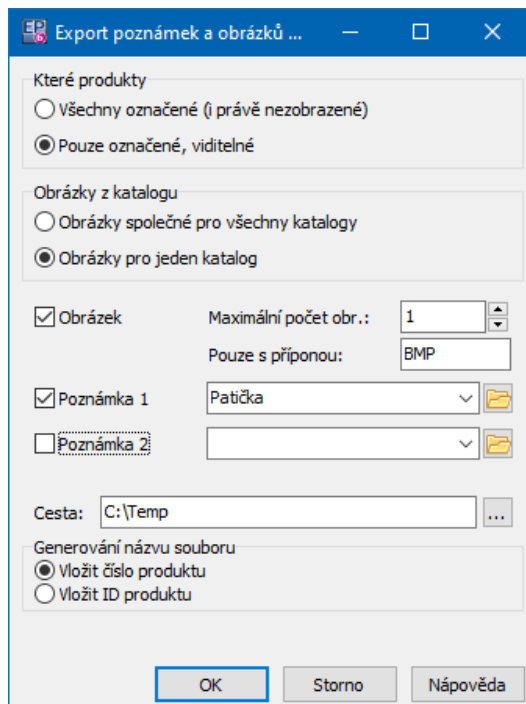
Export poznámek a obrázků ...

Které produkty
Všechny označené (i právě nezobrazené)
Pouze označené, viditelné

Obrázky z katalogu
Obrázky společné pro všechny katalogy
Obrázky pro jeden katalog

Obrázek
Maximální počet obr.: 1
Pouze s příponou: BMP
Poznámka 1
Patička
Poznámka 2

Cesta: C:\Temp ...

Generování názvu souboru
Vložit číslo produktu
Vložit ID produktu

OK
Storno
Nápověda